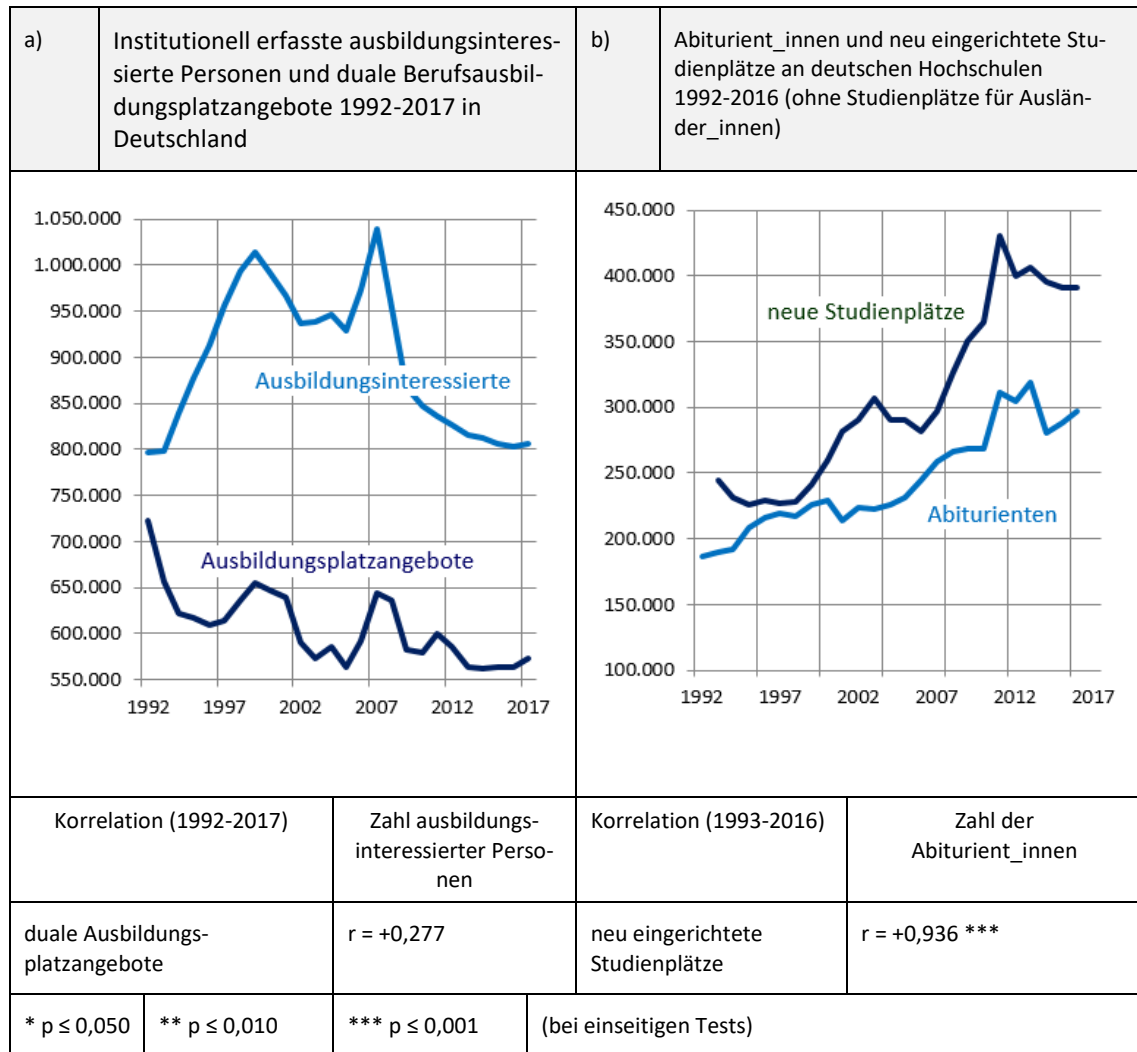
| a) | Institutionell erfasste ausbildungsinteressierte Personen und duale Berufsausbildungsplatzangebote 1992-2017 in Deutschland | b) | Abiturient_innen und neu eingerichtete Studienplätze an deutschen Hochschulen 1992-2016 (ohne Studienplätze für Ausländer_innen) |
|---|---|---|---|

1.050.000
1.000.000
950.000
900.000
850.000
800.000
750.000
700.000
650.000
600.000
550.000
1992 1997 2002 2007 2012 2017
Ausbildungsinteressierte
Ausbildungsplatzangebote

450.000
400.000
350.000
300.000
250.000
200.000
150.000
100.000
1992 1997 2002 2007 2012 2017
neue Studienplätze
Abiturienten

| Korrelation (1992-2017) | Zahl ausbildungsinteressierter Personen | Korrelation (1993-2016) | Zahl der Abiturient_innen |
|---|---|---|---|
| duale Ausbildungsplatzangebote | r = +0,277 | neu eingerichtete Studienplätze | r = +0,936 *** |

| * p ≤ 0,050 | ** p ≤ 0,010 | *** p ≤ 0,001 | (bei einseitigen Tests) |
|---|---|---|---|